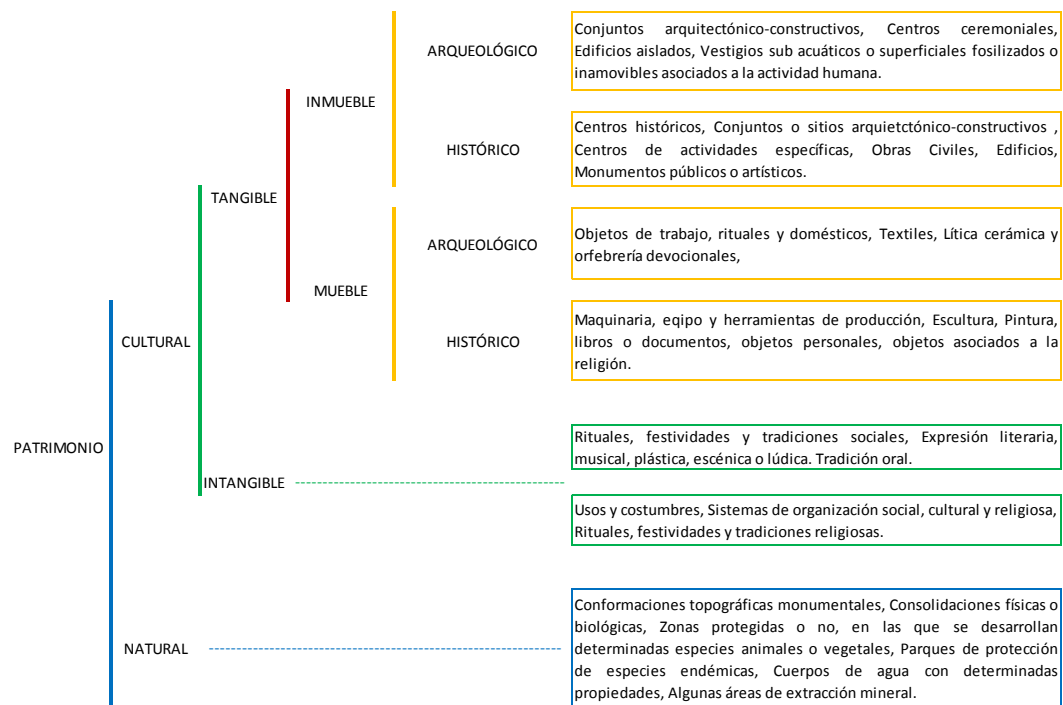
PATRIMONIO

CULTURAL

TANGIBLE

INMUEBLE

ARQUEOLÓGICO

Conjuntos arquitectónico-constructivos, Centros ceremoniales, Edificios aislados, Vestigios sub acuáticos o superficiales fosilizados o inamovibles asociados a la actividad humana.

HISTÓRICO

Centros históricos, Conjuntos o sitios arquietctónico-constructivos , Centros de actividades específicas, Obras Civiles, Edificios, Monumentos públicos o artísticos.

MUEBLE

ARQUEOLÓGICO

Objetos de trabajo, rituales y domésticos, Textiles, Lítica cerámica y orfebrería devocionales,

HISTÓRICO

Maquinaria, eqipo y herramientas de producción, Escultura, Pintura, libros o documentos, objetos personales, objetos asociados a la religión.

INTANGIBLE

Rituales, festividades y tradiciones sociales, Expresión literaria, musical, plástica, escénica o lúdica. Tradición oral.

Usos y costumbres, Sistemas de organización social, cultural y religiosa, Rituales, festividades y tradiciones religiosas.

NATURAL

Conformaciones topográficas monumentales, Consolidaciones físicas o biológicas, Zonas protegidas o no, en las que se desarrollan determinadas especies animales o vegetales, Parques de protección de especies endémicas, Cuerpos de agua con determinadas propiedades, Algunas áreas de extracción mineral.